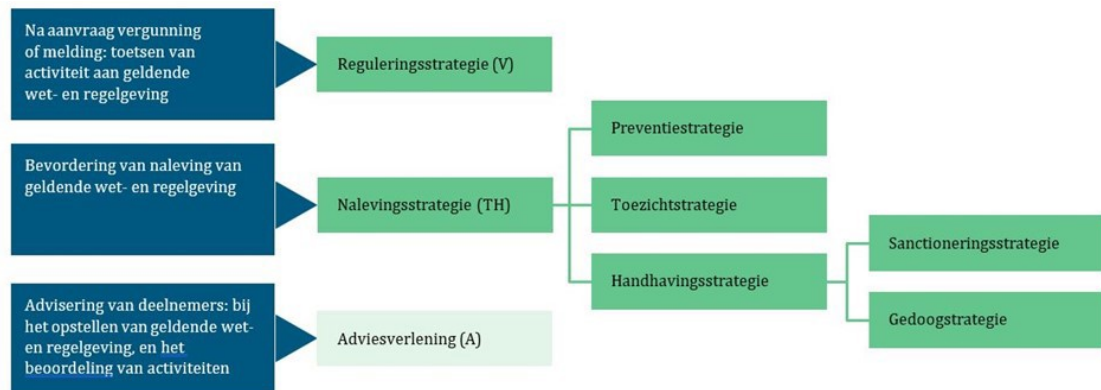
Na aanvraag vergunning of melding: toetsen van activiteit aan geldende wet- en regelgeving

Reguleringsstrategie (V)

Bevordering van naleving van geldende wet- en regelgeving

Nalevingsstrategie (TH)

Preventiestrategie

Toezichtstrategie

Handhavingsstrategie

Sanctioneringsstrategie

Gedoogstrategie

Advisering van deelnemers: bij het opstellen van geldende wet- en regelgeving, en het beoordeling van activiteiten

Adviesverlening (A)